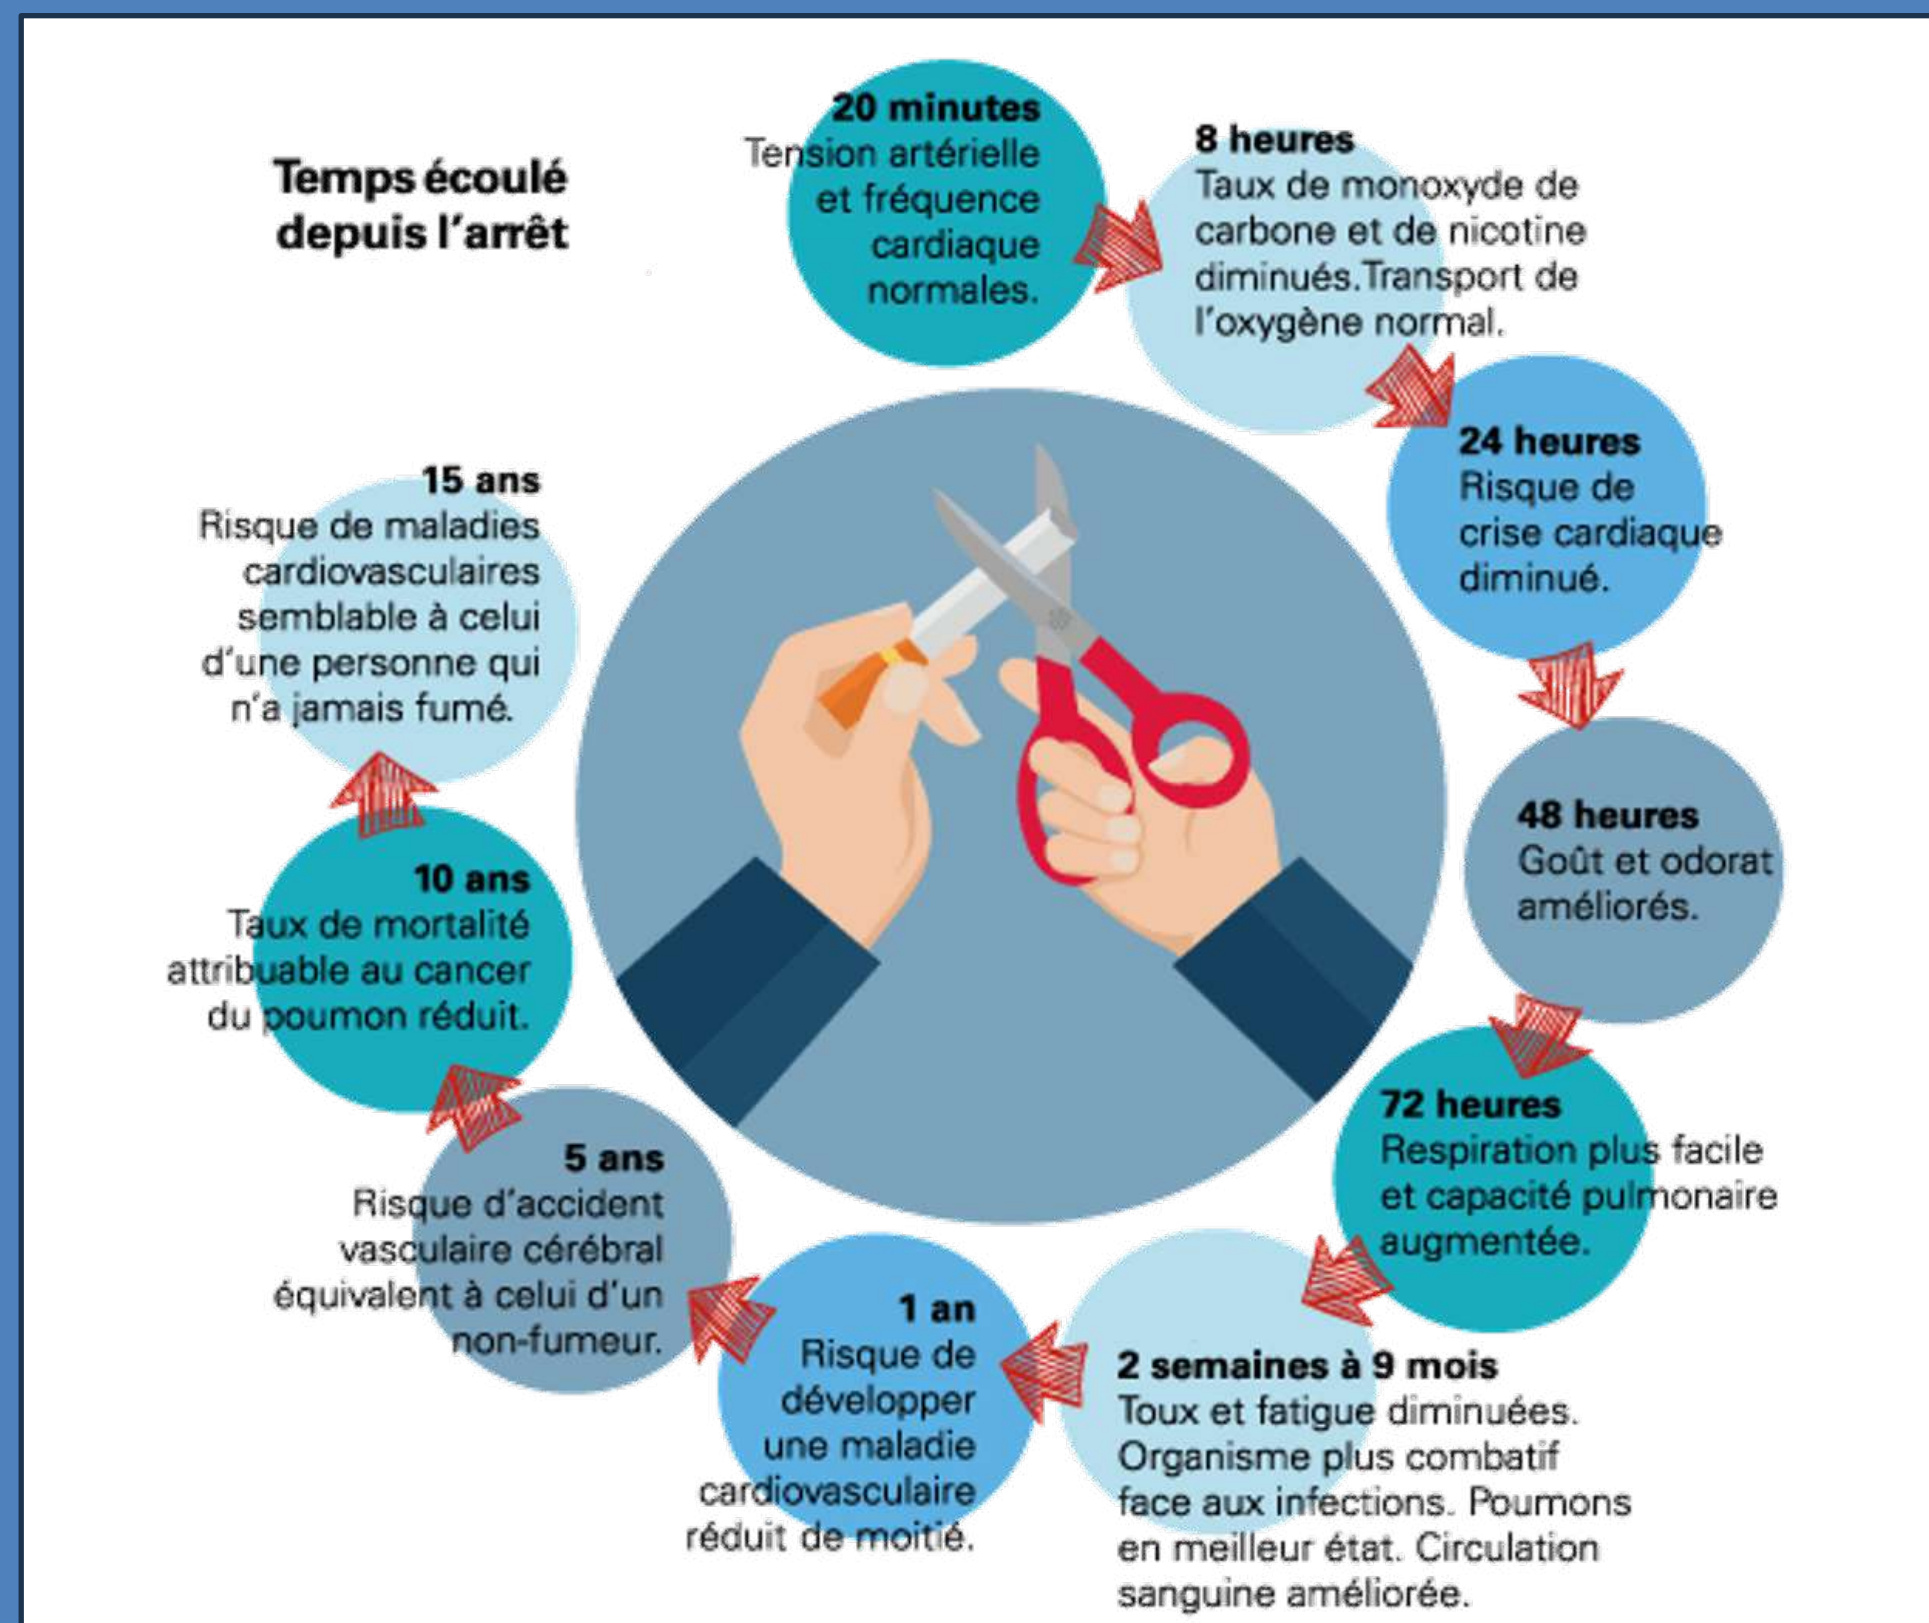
Temps écoulé depuis l'arrêt

20 minutes
Tension artérielle et fréquence cardiaque normales.

8 heures
Taux de monoxyde de carbone et de nicotine diminués.Transport de l'oxygène normal.

24 heures
Risque de crise cardiaque diminué.

48 heures
Goût et odorat améliorés.

72 heures
Respiration plus facile et capacité pulmonaire augmentée.

2 semaines à 9 mois
Toux et fatigue diminuées. Organisme plus combatif face aux infections. Poumons en meilleur état. Circulation sanguine améliorée.

1 an
Risque de développer une maladie cardiovasculaire réduit de moitié.

5 ans
Risque d'accident vasculaire cérébral équivalent à celui d'un non-fumeur.

10 ans
Taux de mortalité attribuable au cancer du poumon réduit.

15 ans
Risque de maladies cardiovasculaires semblable à celui d'une personne qui n'a jamais fumé.